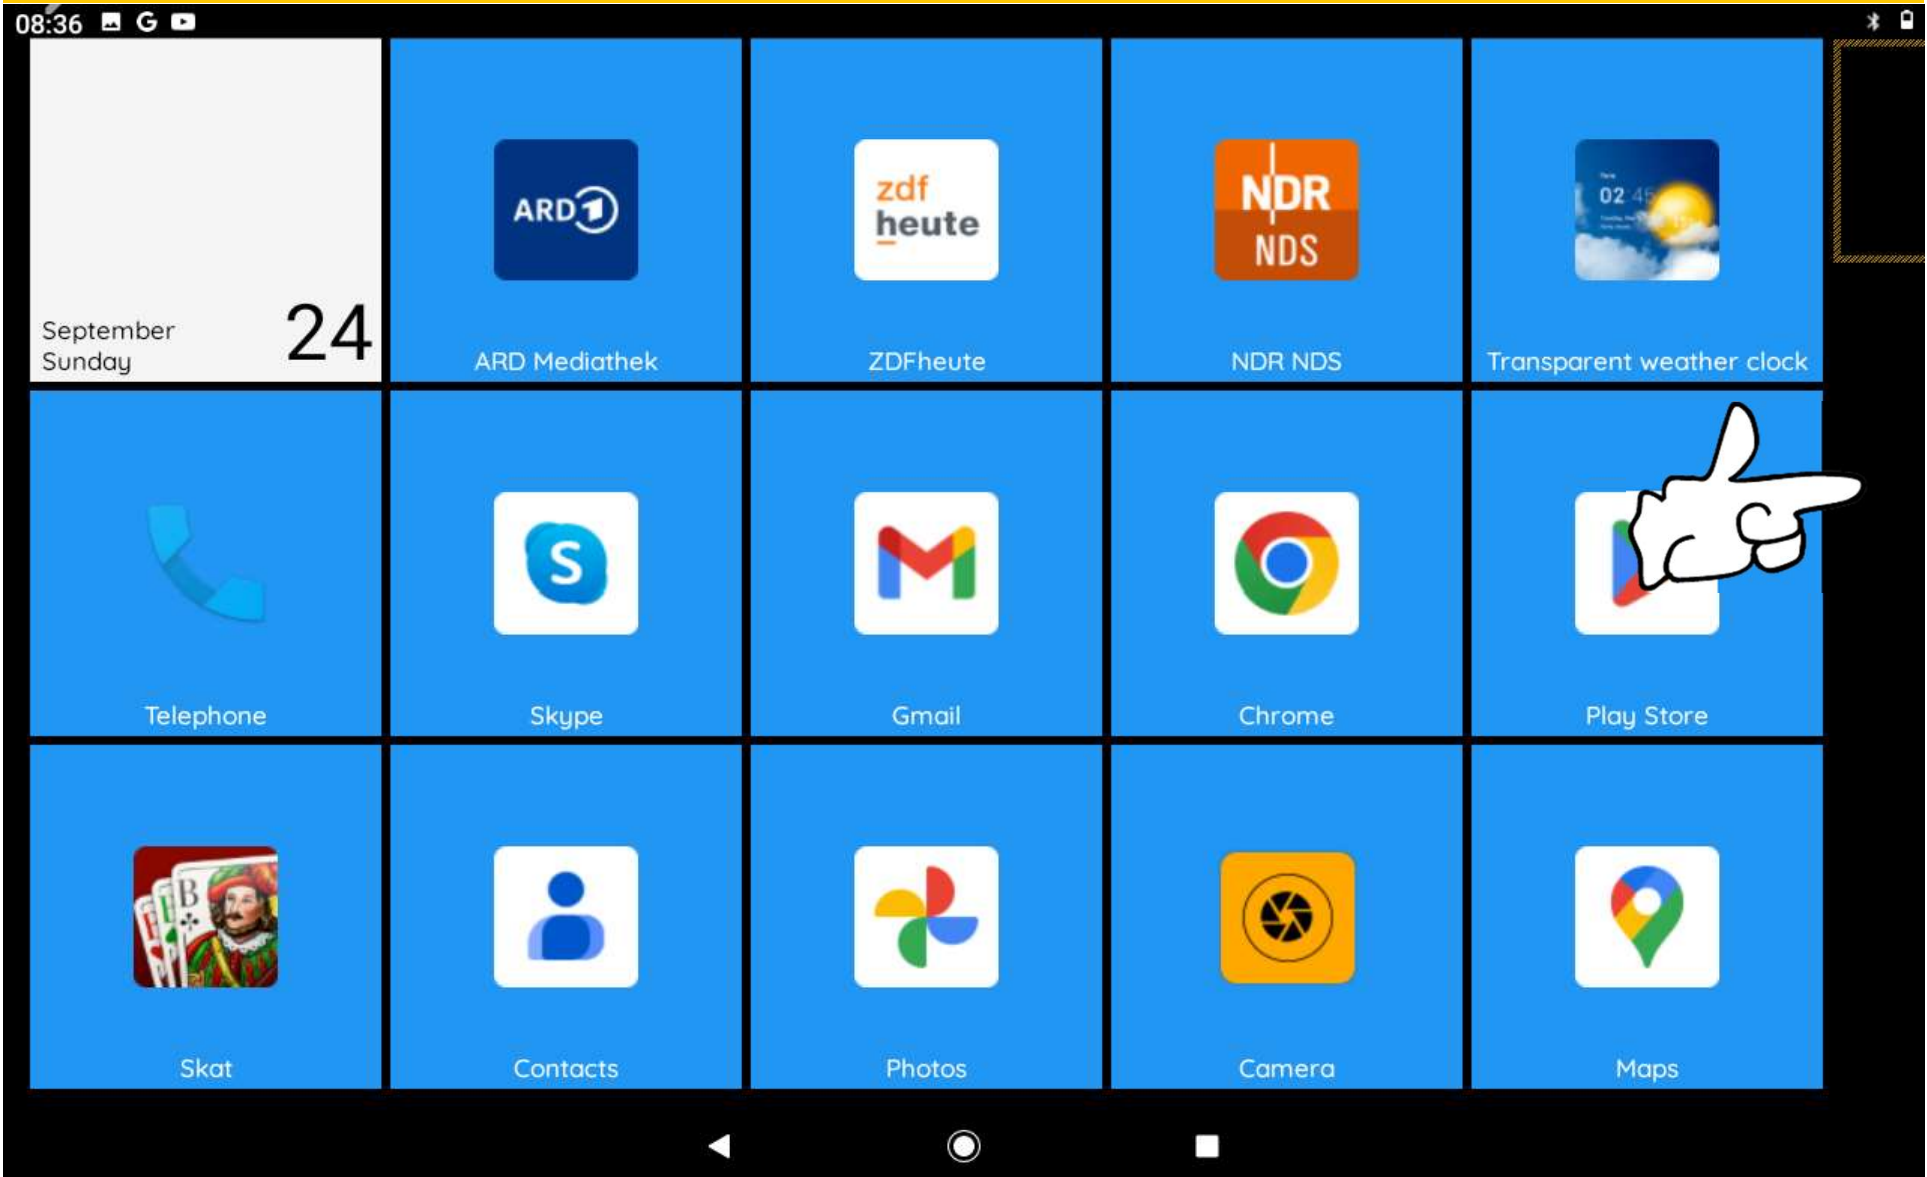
08:36 G

September
Sunday
24

ARD 1
ARD Mediathek

zdf
heute
ZDFheute

NDR
NDS
NDR NDS

02 45
Transparent weather clock

Telephone

S
Skype

Gmail

Chrome

Play Store

B
Skat

Contacts

Photos

Camera

Maps